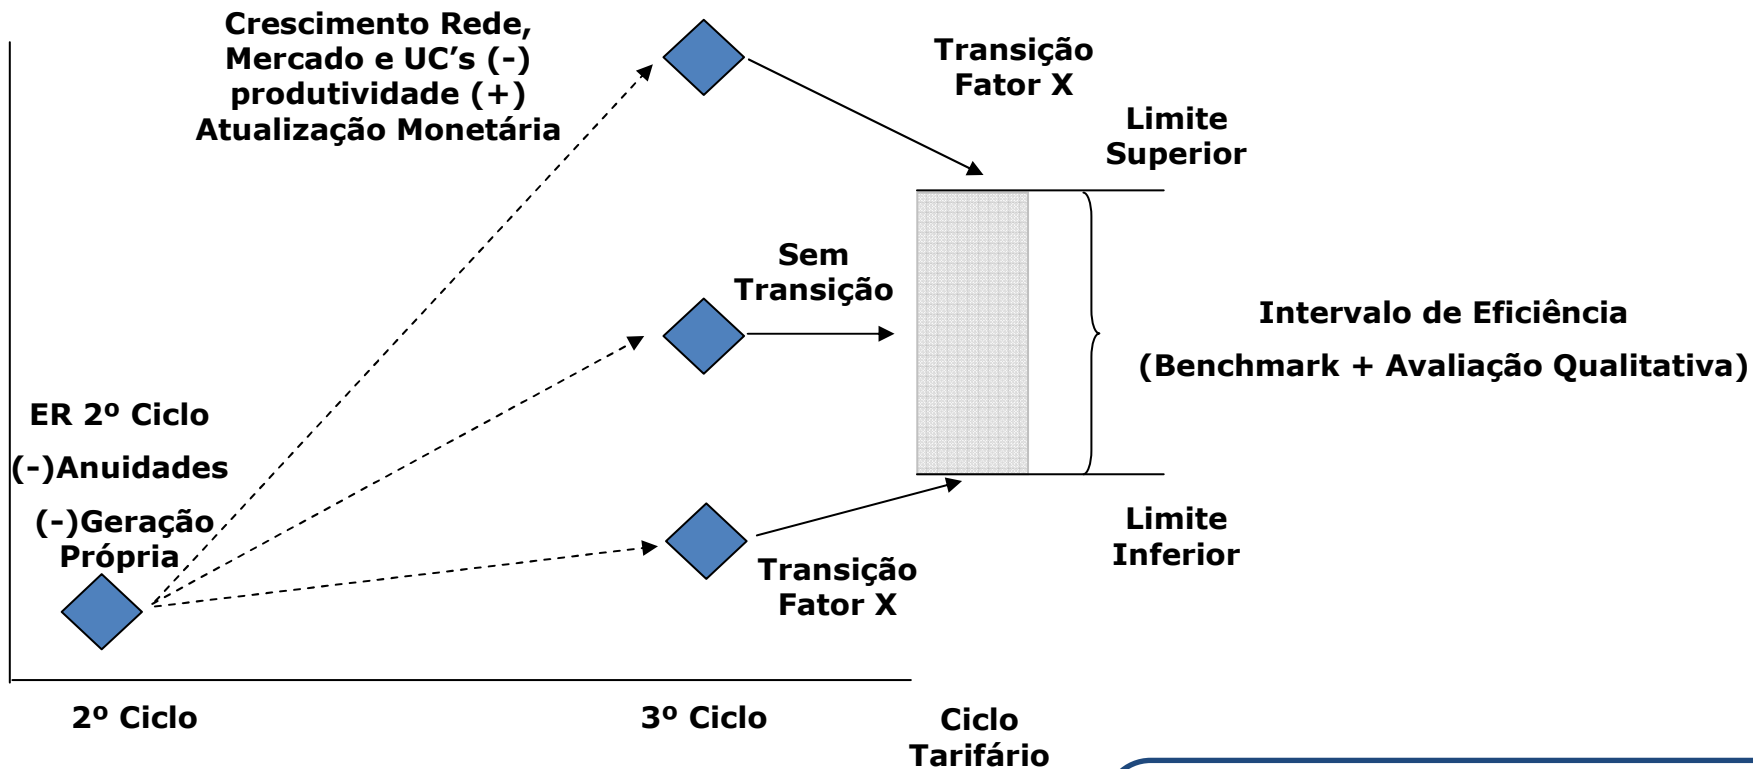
Crescimento Rede, Mercado e UC's (-) produtividade (+) Atualização Monetária

Transição Fator X

Limite Superior

Sem Transição

Intervalo de Eficiência

(Benchmark + Avaliação Qualitativa)

ER 2º Ciclo

(-)Anuidades

(-)Geração Própria

Limite Inferior

Transição Fator X

2º Ciclo

3º Ciclo

Ciclo Tarifário